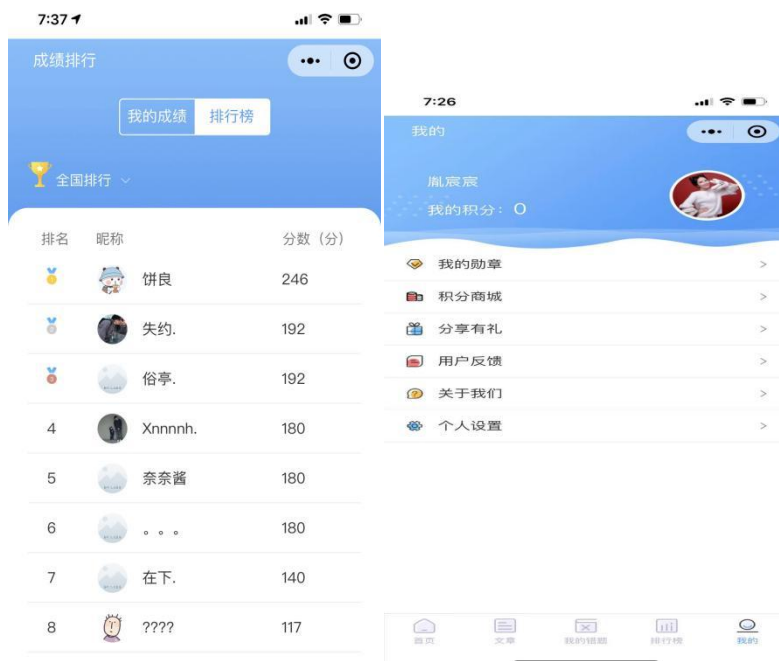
7:37

成绩排行

我的成绩 排行榜

全国排行

| 排名 | 昵称 | 分数（分） |
|---|---|---|
| | 饼良 | 246 |
| | 失约. | 192 |
| | 俗亭. | 192 |
| 4 | Xnnnnh. | 180 |
| 5 | 奈奈酱 | 180 |
| 6 | 。。。 | 180 |
| 7 | 在下. | 140 |
| 8 | ???? | 117 |

7:26

我的

胤宸宸

我的积分：0

我的勋章 >
积分商城 >
分享有礼 >
用户反馈 >
关于我们 >
个人设置 >

首页 文章 我的错题 排行榜 我的